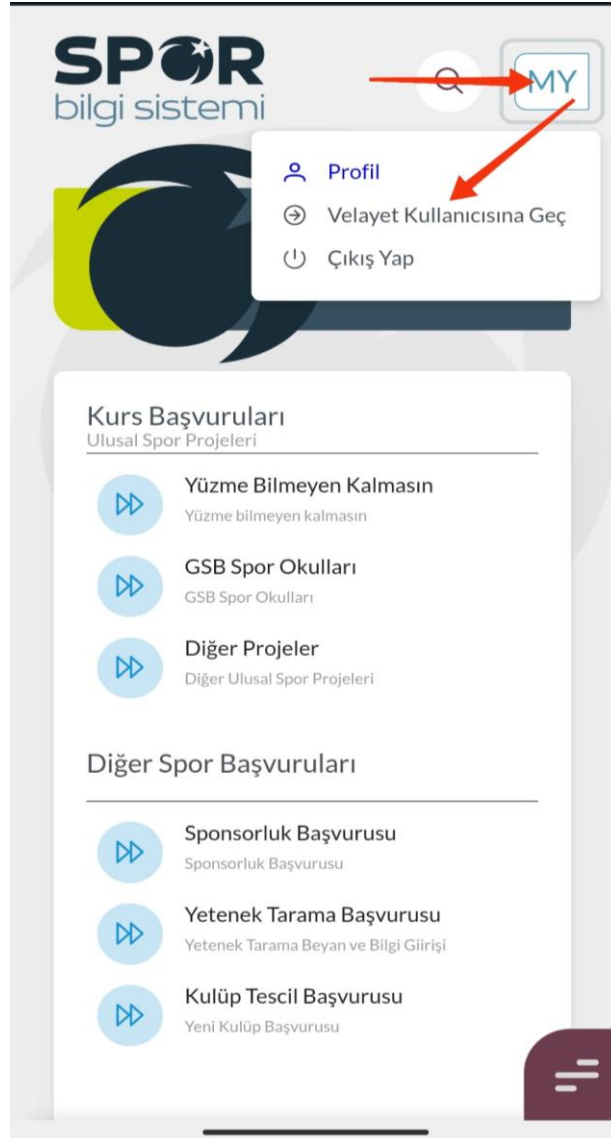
SPOR
bilgi sistemi

MY

Profil
Velayet Kullanıcısına Geç
Çıkış Yap

Kurs Başvuruları
Ulusal Spor Projeleri

Yüzme Bilmeyen Kalmasın
Yüzme bilmeyen kalmasın

GSB Spor Okulları
GSB Spor Okulları

Diğer Projeler
Diğer Ulusal Spor Projeleri

Diğer Spor Başvuruları

Sponsorluk Başvurusu
Sponsorluk Başvurusu

Yetenek Tarama Başvurusu
Yetenek Tarama Beyan ve Bilgi Giirişi

Kulüp Tescil Başvurusu
Yeni Kulüp Başvurusu